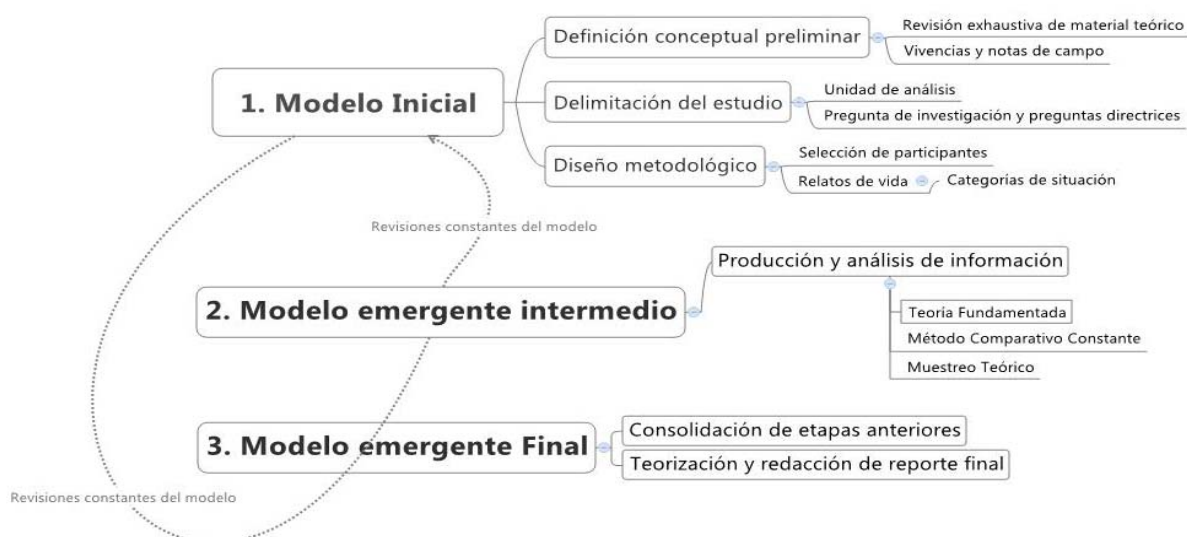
1. Modelo Inicial

Definición conceptual preliminar

Revisión exhaustiva de material teórico

Vivencias y notas de campo

Delimitación del estudio

Unidad de análisis

Pregunta de investigación y preguntas directrices

Diseño metodológico

Selección de participantes

Relatos de vida

Categorias de situación

Revisiones constantes del modelo

2. Modelo emergente intermedio

Producción y análisis de información

Teoría Fundamentada

Método Comparativo Constante

Muestreo Teórico

3. Modelo emergente Final

Consolidación de etapas anteriores

Teorización y redacción de reporte final

Revisiones constantes del modelo